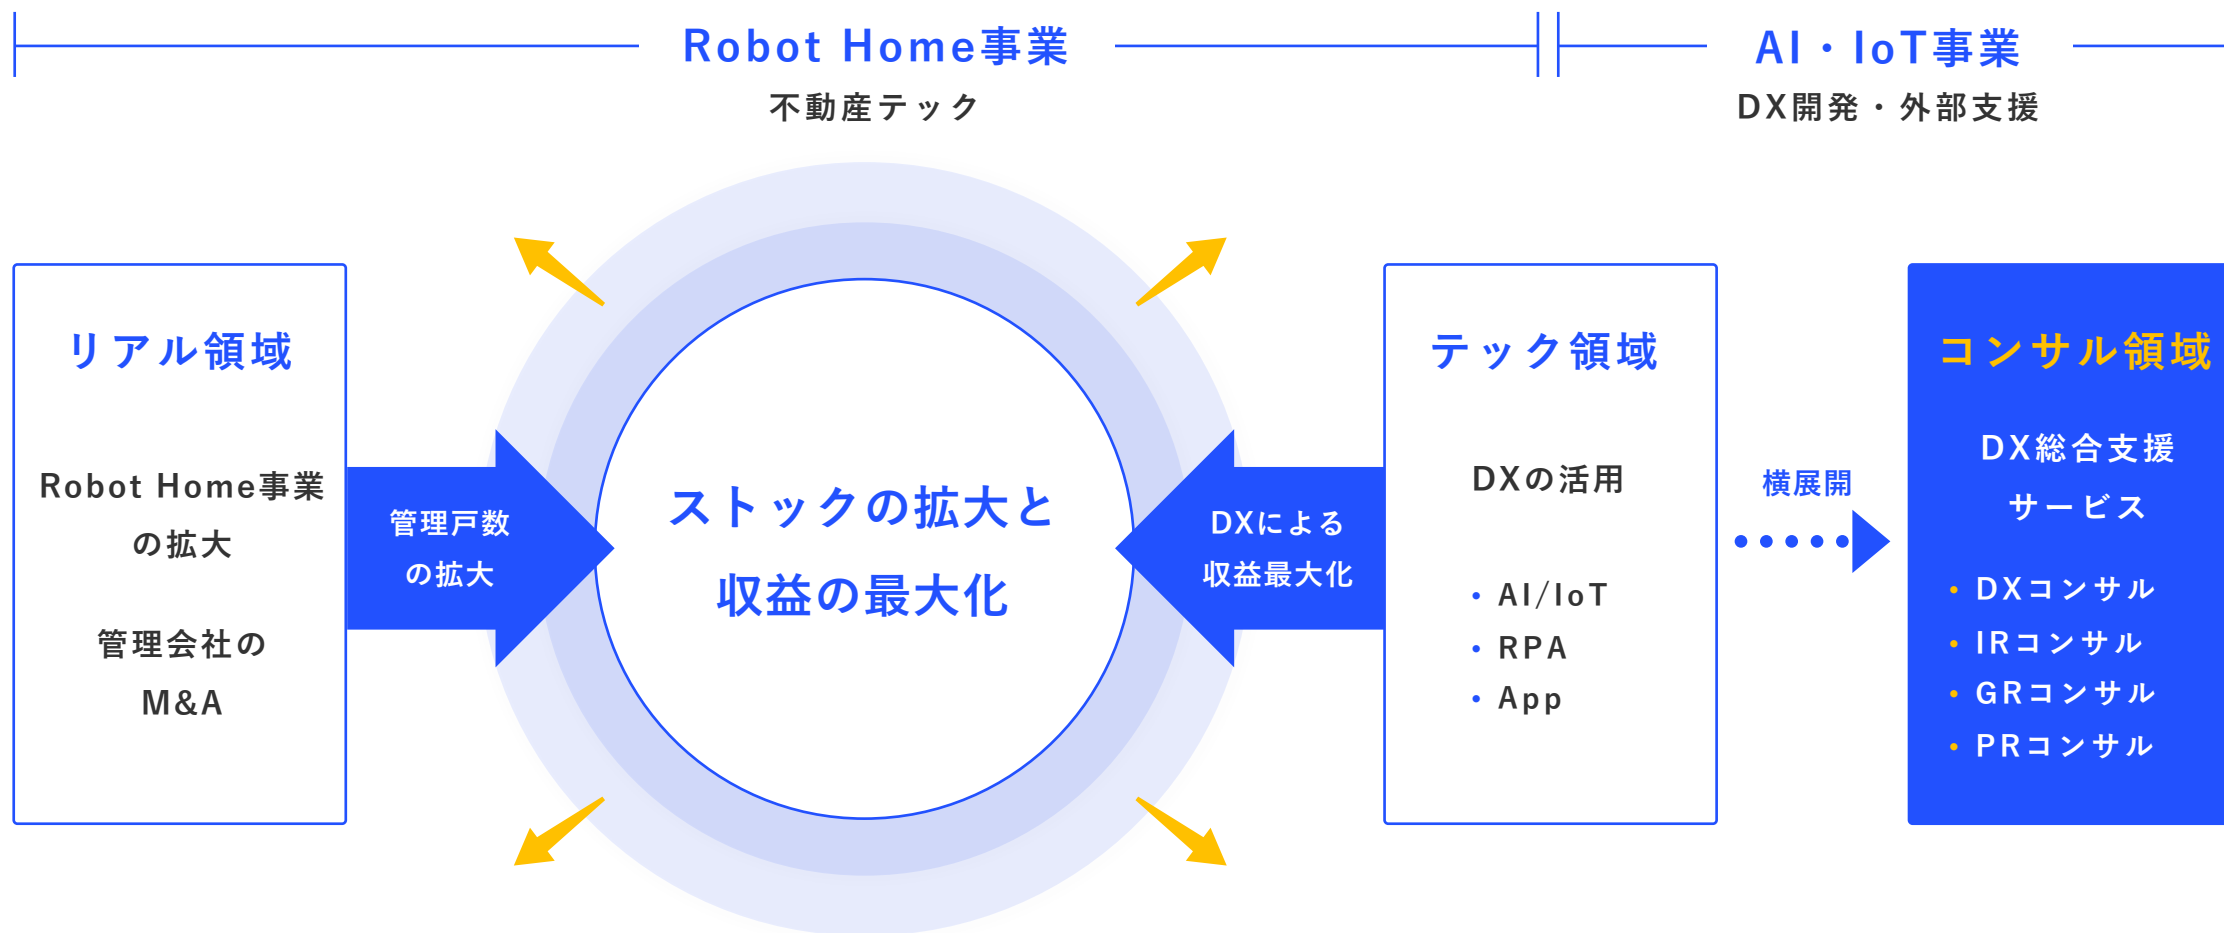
Robot Home事業
不動産テック

AI・IoT事業
DX開発・外部支援

リアル領域

Robot Home事業の拡大

管理会社のM&A

管理戸数の拡大

ストックの拡大と収益の最大化

DXによる収益最大化

テック領域

DXの活用

・AI/IoT
・RPA
・App

横展開

コンサル領域

DX総合支援サービス

・DXコンサル
・IRコンサル
・GRコンサル
・PRコンサル